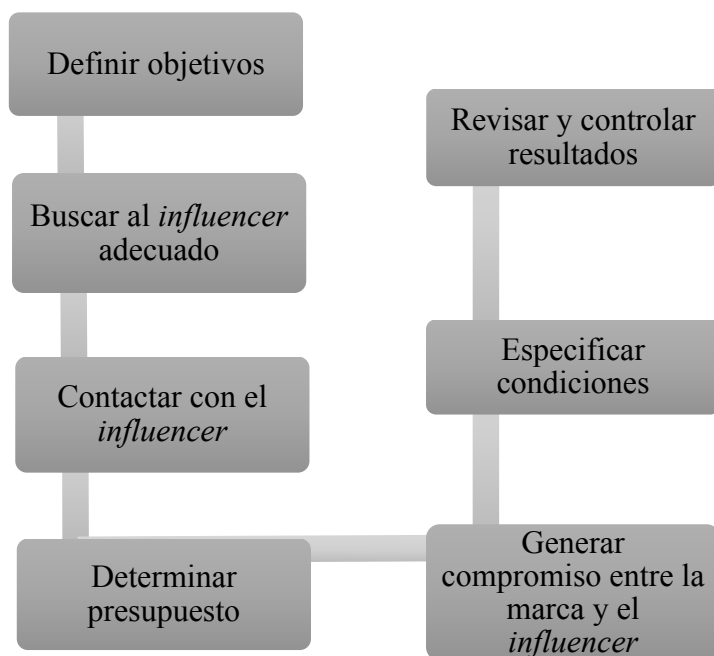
Definir objetivos

Buscar al *influencer* adecuado

Contactar con el *influencer*

Determinar presupuesto

Generar compromiso entre la marca y el *influencer*

Especificar condiciones

Revisar y controlar resultados